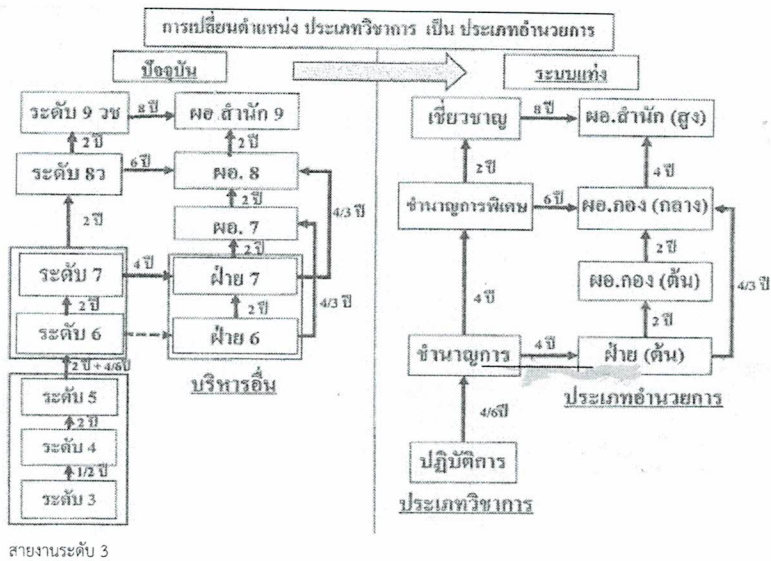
การเปลี่ยนตำแหน่ง ประเภทวิชาการ เป็น ประเภทอำนวยการ

ปัจจุบัน

ระดับ 9 วช
8 ปี
ผอ. สำนัก 9
2 ปี
2 ปี
ระดับ 8ว
6 ปี
ผอ. 8
2 ปี
ผอ. 7
4/3 ปี
2 ปี
ระดับ 7
4 ปี
ฝ่าย 7
2 ปี
2 ปี
4/3 ปี
ระดับ 6
ฝ่าย 6
2 ปี + 4/6ปี
บริหารอื่น
ระดับ 5
2 ปี
ระดับ 4
1/2 ปี
ระดับ 3

ระบบแท่ง

เชี่ยวชาญ
8 ปี
ผอ.สำนัก (สูง)
2 ปี
4 ปี
ชำนาญการพิเศษ
6 ปี
ผอ.กอง (กลาง)
2 ปี
ผอ.กอง (ต้น)
4 ปี
2 ปี
4/3 ปี
ชำนาญการ
4 ปี
ฝ่าย (ต้น)
ประเภทอำนวยการ
4/6ปี
ปฏิบัติการ
ประเภทวิชาการ

สายงานระดับ 3